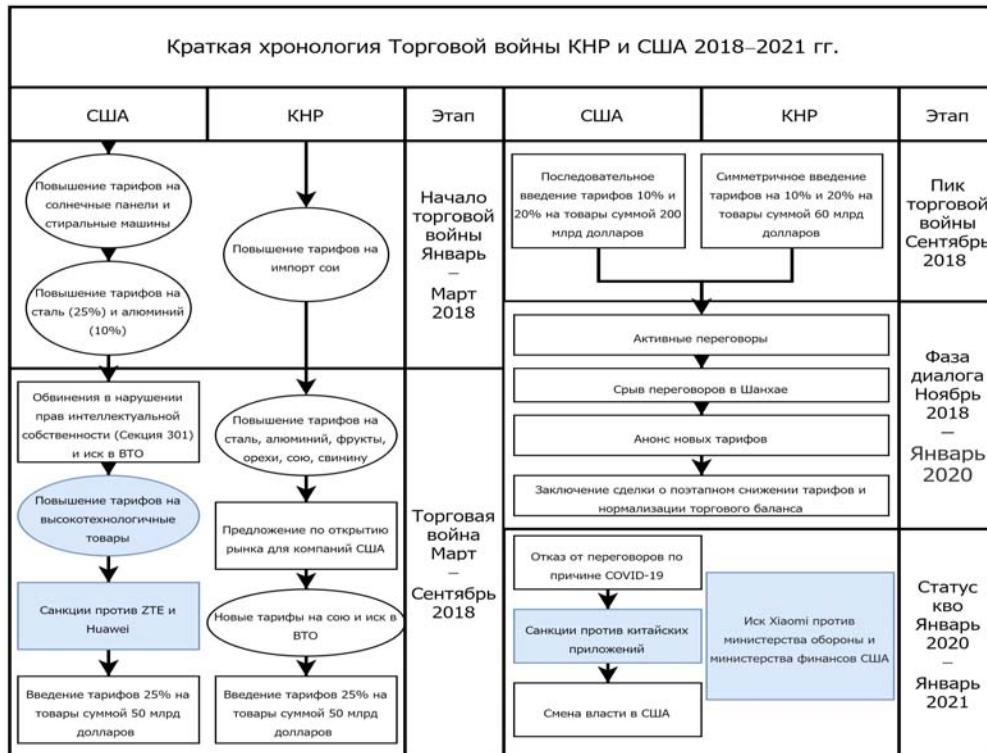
Краткая хронология Торговой войны КНР и США 2018–2021 гг.

| США | КНР | Этап | США | КНР | Этап |
|---|---|---|---|---|---|
| Повышение тарифов на солнечные панели и стиральные машины; Повышение тарифов на сталь (25%) и алюминий (10%) | Повышение тарифов на импорт сои | Начало торговой войны Январь – Март 2018 | Последовательное введение тарифов 10% и 20% на товары суммой 200 млрд долларов | Симметричное введение тарифов на 10% и 20% на товары суммой 60 млрд долларов | Пик торговой войны Сентябрь 2018 |
| Обвинения в нарушении прав интеллектуальной собственности (Секция 301) и иск в ВТО; Повышение тарифов на высокотехнологичные товары; Санкции против ZTE и Huawei; Введение тарифов 25% на товары суммой 50 млрд долларов | Повышение тарифов на сталь, алюминий, фрукты, орехи, сою, свинину; Предложение по открытию рынка для компаний США; Новые тарифы на сою и иск в ВТО; Введение тарифов 25% на товары суммой 50 млрд долларов | Торговая война Март – Сентябрь 2018 | Активные переговоры; Срыв переговоров в Шанхае; Анонс новых тарифов; Заключение сделки о поэтапном снижении тарифов и нормализации торгового баланса | | Фаза диалога Ноябрь 2018 – Январь 2020 |
| | | | Отказ от переговоров по причине COVID-19; Санкции против китайских приложений; Смена власти в США | Иск Xiaomi против министерства обороны и министерства финансов США | Статус кво Январь 2020 – Январь 2021 |